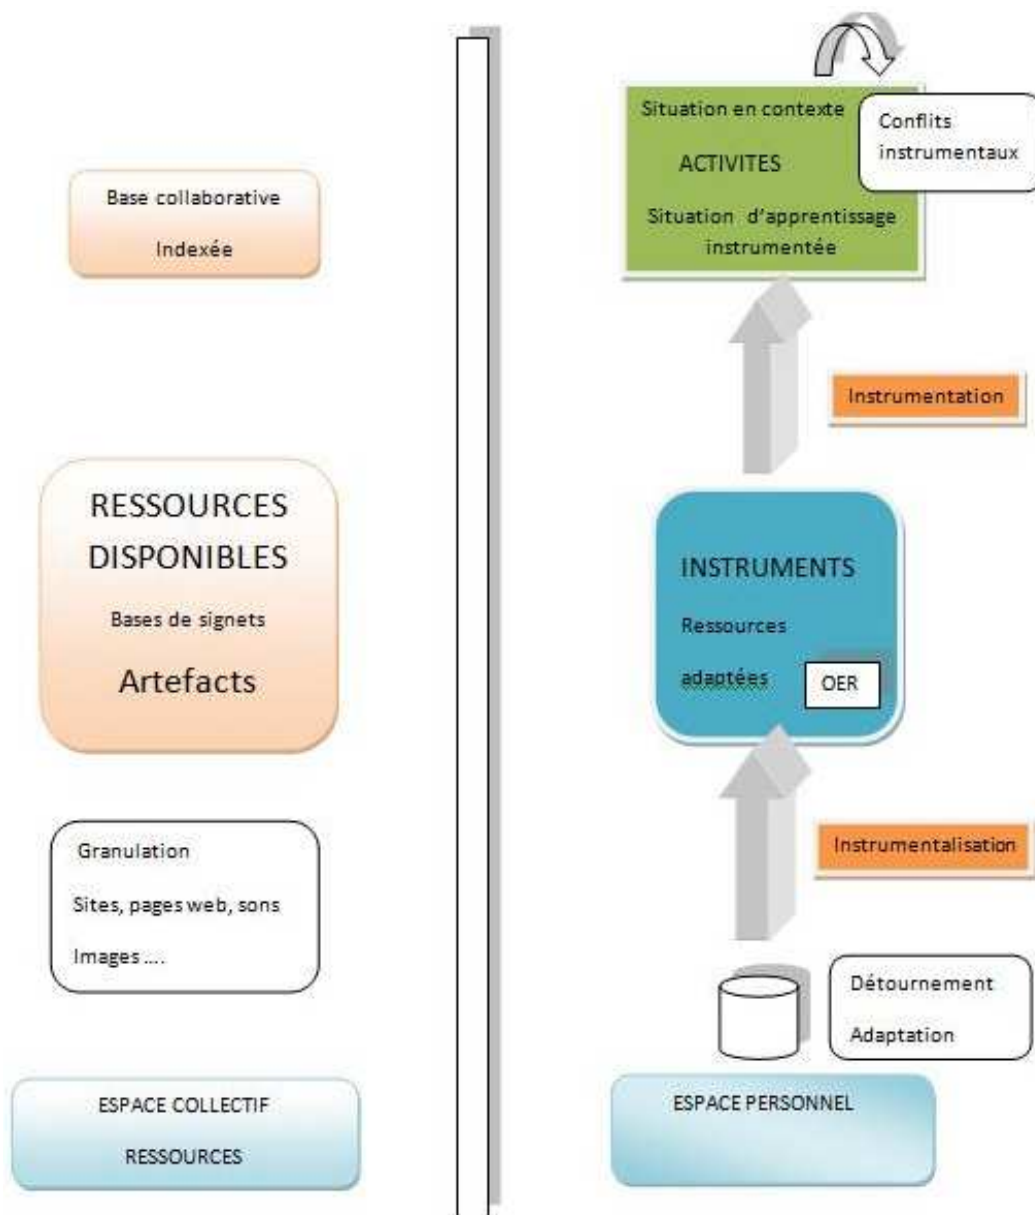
Base collaborative

Indexée

RESSOURCES DISPONIBLES

Bases de signets

Artefacts

Granulation

Sites, pages web, sons

Images ….

ESPACE COLLECTIF

RESSOURCES

Situation en contexte

ACTIVITES

Situation d'apprentissage instrumentée

Conflits instrumentaux

Instrumentation

INSTRUMENTS

Ressources

adaptées

OER

Instrumentalisation

Détournement

Adaptation

ESPACE PERSONNEL